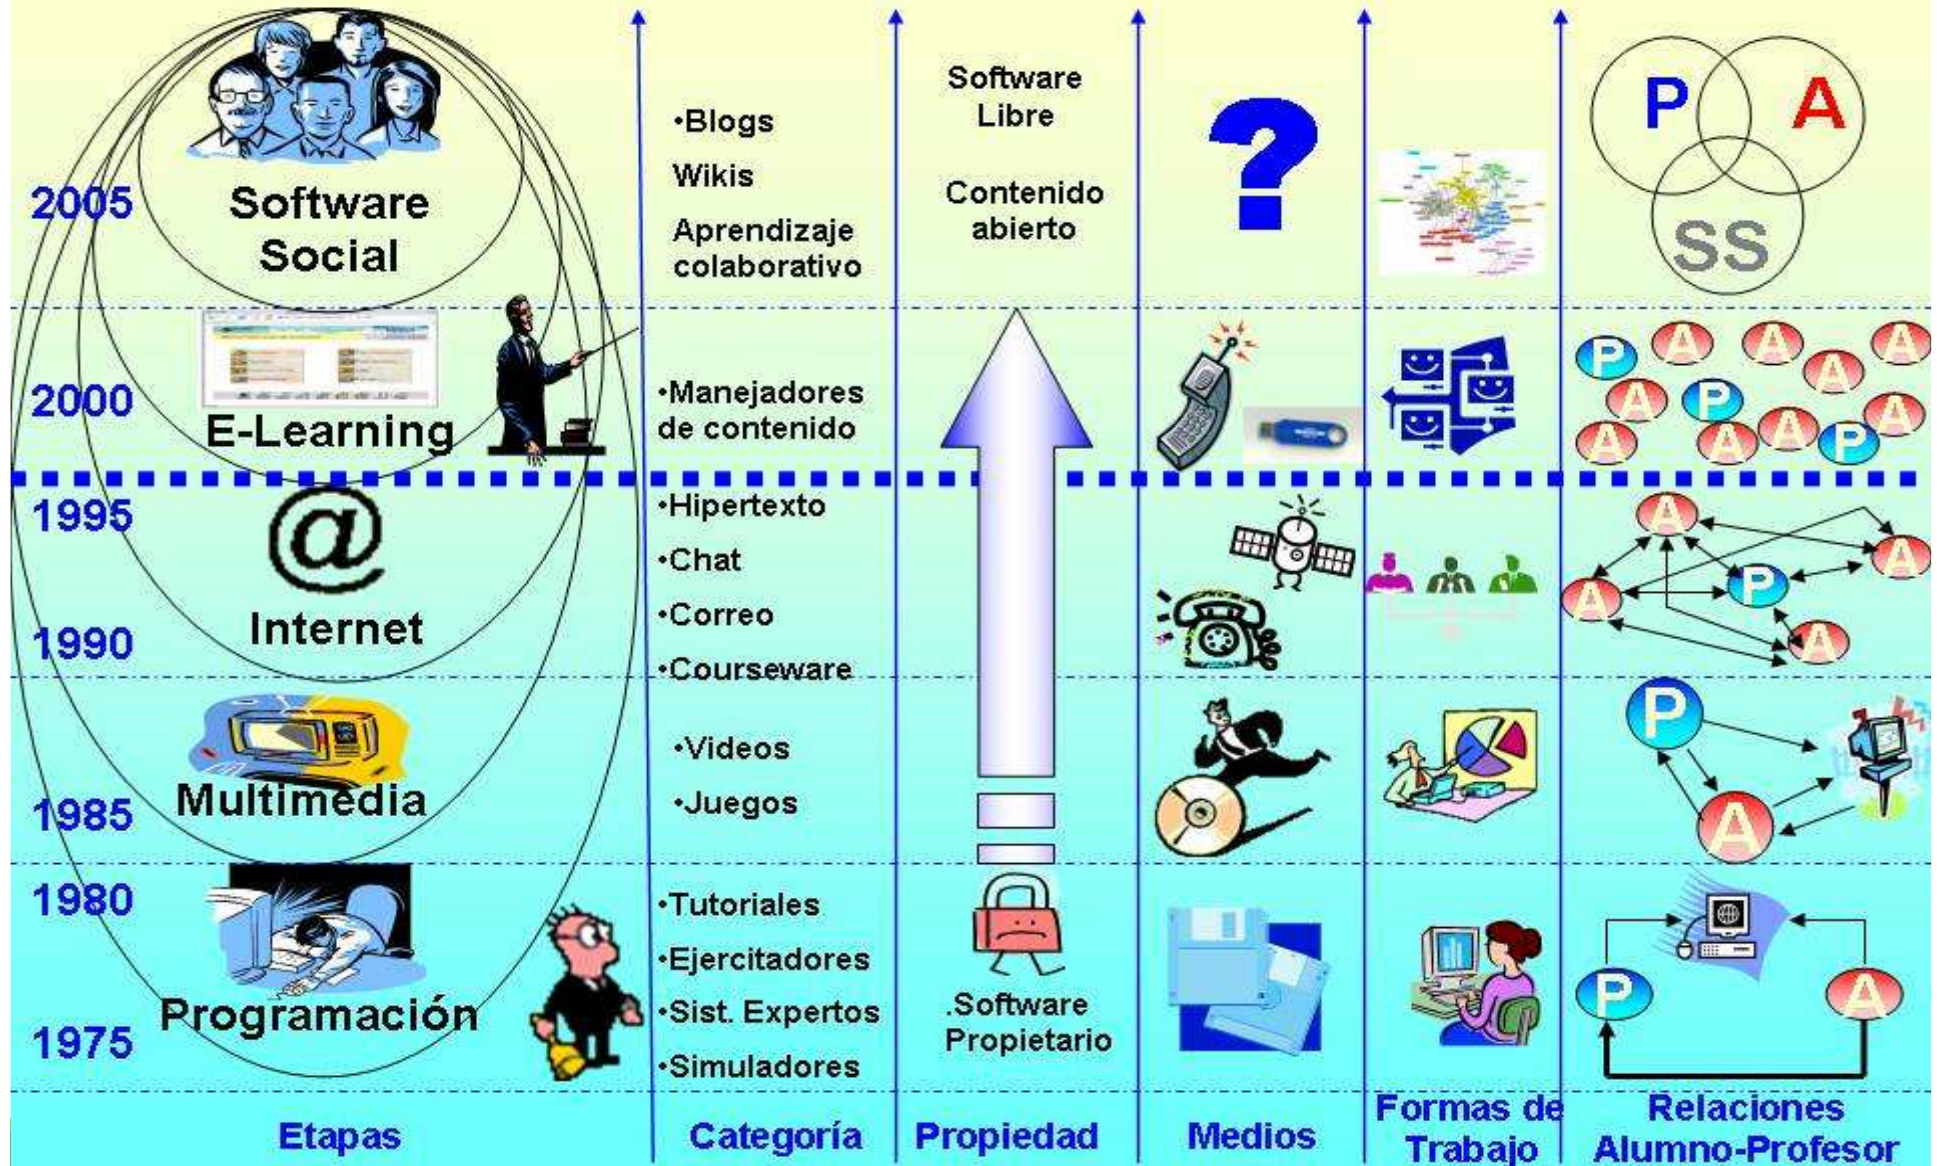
2005 Software Social

•Blogs
Wikis
Aprendizaje colaborativo

Software Libre

Contenido abierto

?

P A SS

2000 E-Learning

•Manejadores de contenido

P A A A A A P A A A A P A

1995 @

1990 Internet

•Hipertexto
•Chat
•Correo
•Courseware

A A P A A

1985 Multimedia

•Videos
•Juegos

P A

1980

1975 Programación

•Tutoriales
•Ejercitadores
•Sist. Expertos
•Simuladores

.Software Propietario

P A

Etapas | Categoría | Propiedad | Medios | Formas de Trabajo | Relaciones Alumno-Profesor